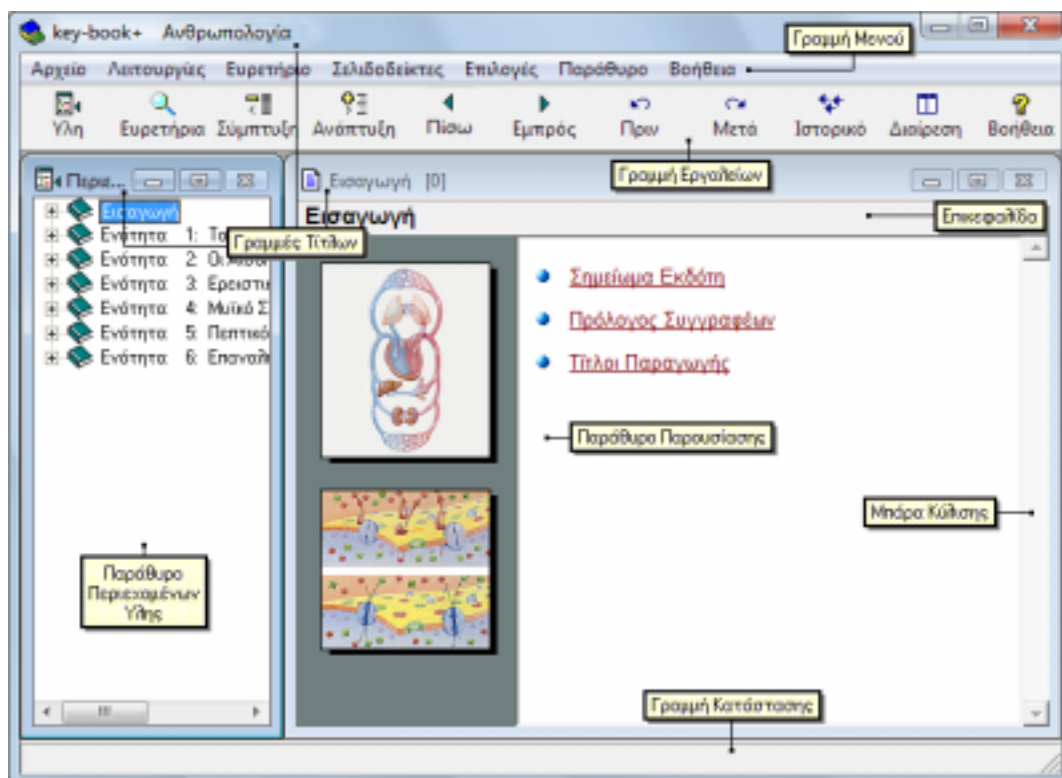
key-book+ Ανθρωπολογία

Γραμμή Μενού

Αρχείο Λειτουργίες Ευρετήριο Σελιδοδείκτες Επιλογές Παράθυρο Βοήθεια

Ύλη Ευρετήρια Σύμπτυξη Ανάπτυξη Πίσω Εμπρός Πριν Μετά Ιστορικό Διαίρεση Βοήθεια

Γραμμή Εργαλείων

Περιε...

Εισαγωγή [0]

Εισαγωγή

Επικεφαλίδα

Εισαγωγή
Ενότητα 1: Το
Ενότητα 2: Οι
Ενότητα 3: Ερειστι
Ενότητα 4: Μυϊκό Σ
Ενότητα 5: Πεπτικό
Ενότητα 6: Επαναλ

Γραμμές Τίτλων

Σημείωμα Εκδότη

Πρόλογος Συγγραφέων

Τίτλοι Παραγωγής

Παράθυρο Παρουσίασης

Μπάρα Κύλισης

Παράθυρο Περιεχομένων Ύλης

Γραμμή Κατάστασης